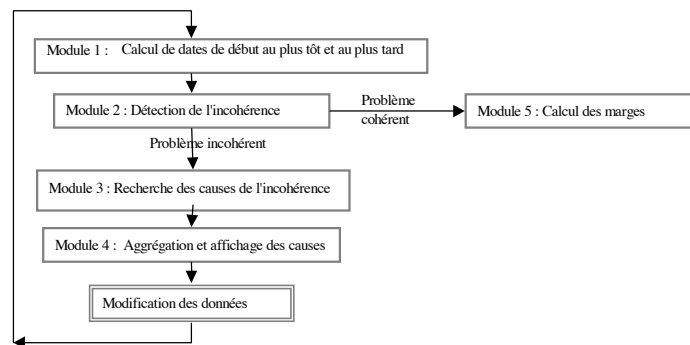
Module 1 : Calcul de dates de début au plus tôt et au plus tard

Module 2 : Détection de l'incohérence

Problème cohérent

Module 5 : Calcul des marges

Problème incohérent

Module 3 : Recherche des causes de l'incohérence

Module 4 : Aggrégation et affichage des causes

Modification des données